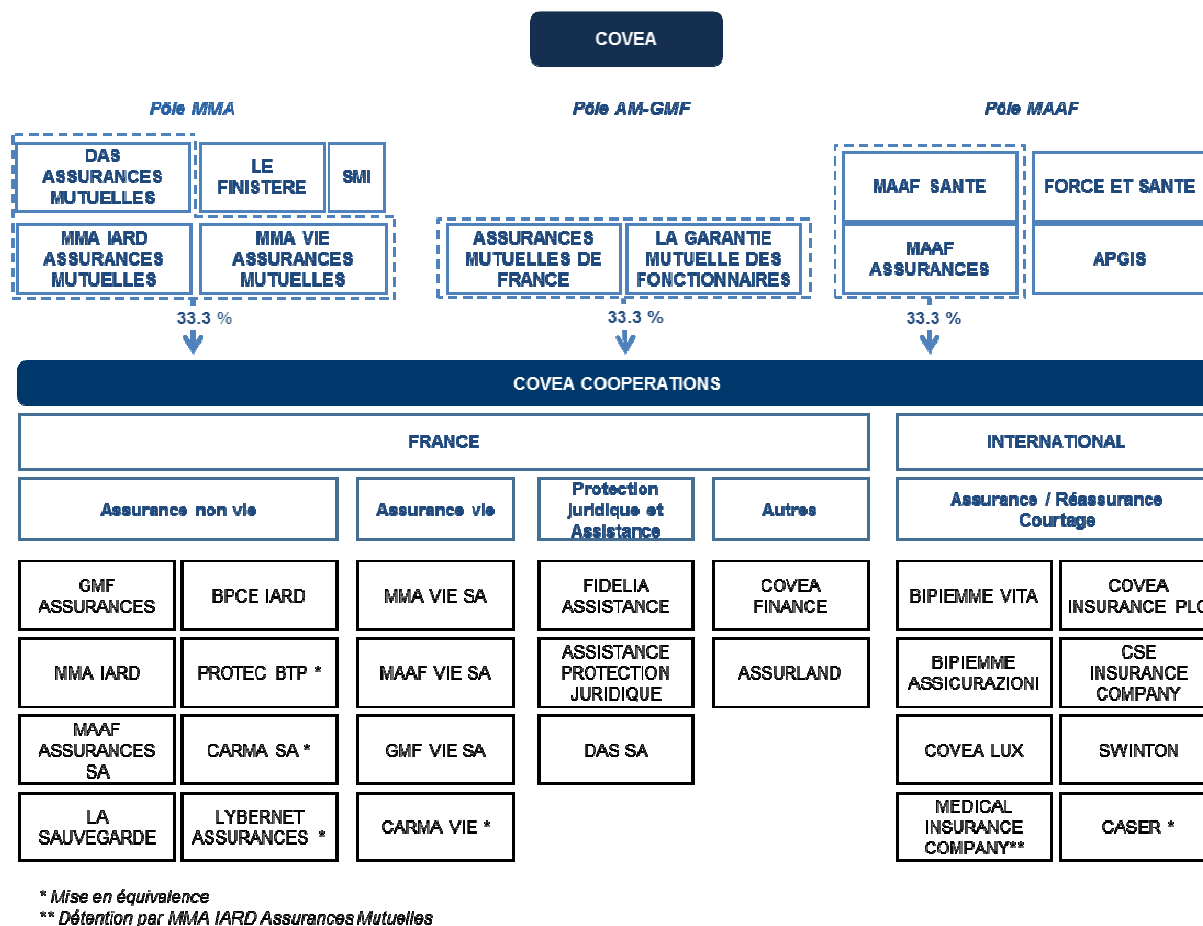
COVEA

Pôle MMA

DAS ASSURANCES MUTUELLES

LE FINISTERE

SMI

MMA IARD ASSURANCES MUTUELLES

MMA VIE ASSURANCES MUTUELLES

33.3 %

Pôle AM-GMF

ASSURANCES MUTUELLES DE FRANCE

LA GARANTIE MUTUELLE DES FONCTIONNAIRES

33.3 %

Pôle MAAF

MAAF SANTE

FORCE ET SANTE

MAAF ASSURANCES

APGIS

33.3 %

COVEA COOPERATIONS

FRANCE

INTERNATIONAL

Assurance non vie

Assurance vie

Protection juridique et Assistance

Autres

Assurance / Réassurance Courtage

GMF ASSURANCES

BPCE IARD

MMA VIE SA

FIDELIA ASSISTANCE

COVEA FINANCE

BIPIEMME VITA

COVEA INSURANCE PLC

MMA IARD

PROTEC BTP *

MAAF VIE SA

ASSISTANCE PROTECTION JURIDIQUE

ASSURLAND

BIPIEMME ASSICURAZIONI

CSE INSURANCE COMPANY

MAAF ASSURANCES SA

CARMA SA *

GMF VIE SA

DAS SA

COVEA LUX

SWINTON

LA SAUVEGARDE

LYBERNET ASSURANCES *

CARMA VIE *

MEDICAL INSURANCE COMPANY**

CASER *

* Mise en équivalence
** Détention par MMA IARD Assurances Mutuelles